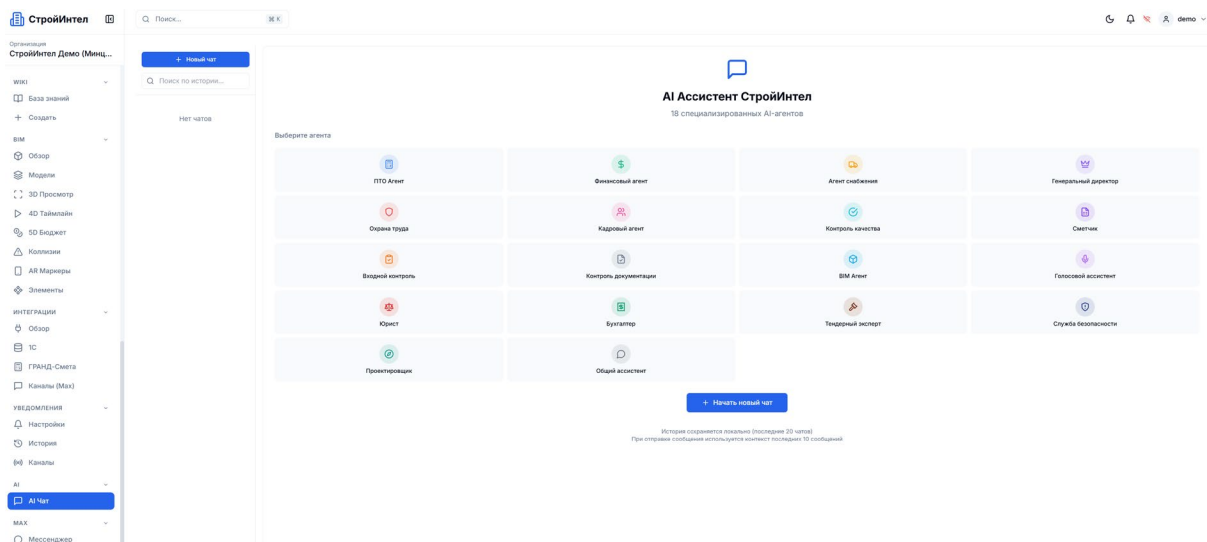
СтройИнтел

Поиск... ⌘ K

demo

Организация
СтройИнтел Демо (Минц...

WIKI
База знаний
Создать

BIM
Обзор
Модели
3D Просмотр
4D Таймлайн
5D Бюджет
Коллизии
AR Маркеры
Элементы

ИНТЕГРАЦИИ
Обзор
1С
ГРАНД-Смета
Каналы (Max)

УВЕДОМЛЕНИЯ
Настройки
История
Каналы

AI
AI Чат

MAX
Мессенджер

+ Новый чат
Поиск по истории...
Нет чатов

AI Ассистент СтройИнтел
18 специализированных AI-агентов

Выберите агента

| ПТО Агент | Финансовый агент | Агент снабжения | Генеральный директор |
|---|---|---|---|
| Охрана труда | Кадровый агент | Контроль качества | Сметчик |
| Входной контроль | Контроль документации | BIM Агент | Голосовой ассистент |
| Юрист | Бухгалтер | Тендерный эксперт | Служба безопасности |
| Проектировщик | Общий ассистент | | |

+ Начать новый чат

История сохраняется локально (последние 20 чатов)
При отправке сообщения используется контекст последних 10 сообщений